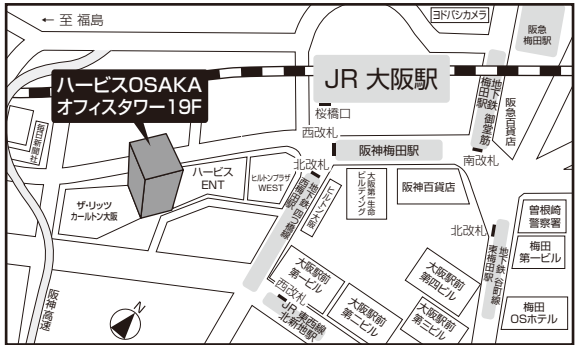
← 至 福島

ヨドバシカメラ

阪急梅田駅

ハービスOSAKA
オフィスタワー19F

JR 大阪駅

桜橋口

西改札

梅田駅 地下鉄御堂筋

阪急百貨店

阪神梅田駅

南改札

北改札

ハービス ENT

ヒルトンプラザ WEST

地下鉄 西梅田駅 四つ橋線

ヒルトン大阪

大阪第一生命ビルディング

阪神百貨店

毎日新聞社

ザ・リッツ カールトン大阪

北改札

地下鉄 東梅田駅 谷町線

曽根崎警察署

梅田 第一ビル

大阪駅前 第一ビル

大阪駅前 第四ビル

西改札

大阪駅前 第二ビル

大阪駅前 第三ビル

JR東西線 北新地駅

阪神高速

N

梅田 OSホテル